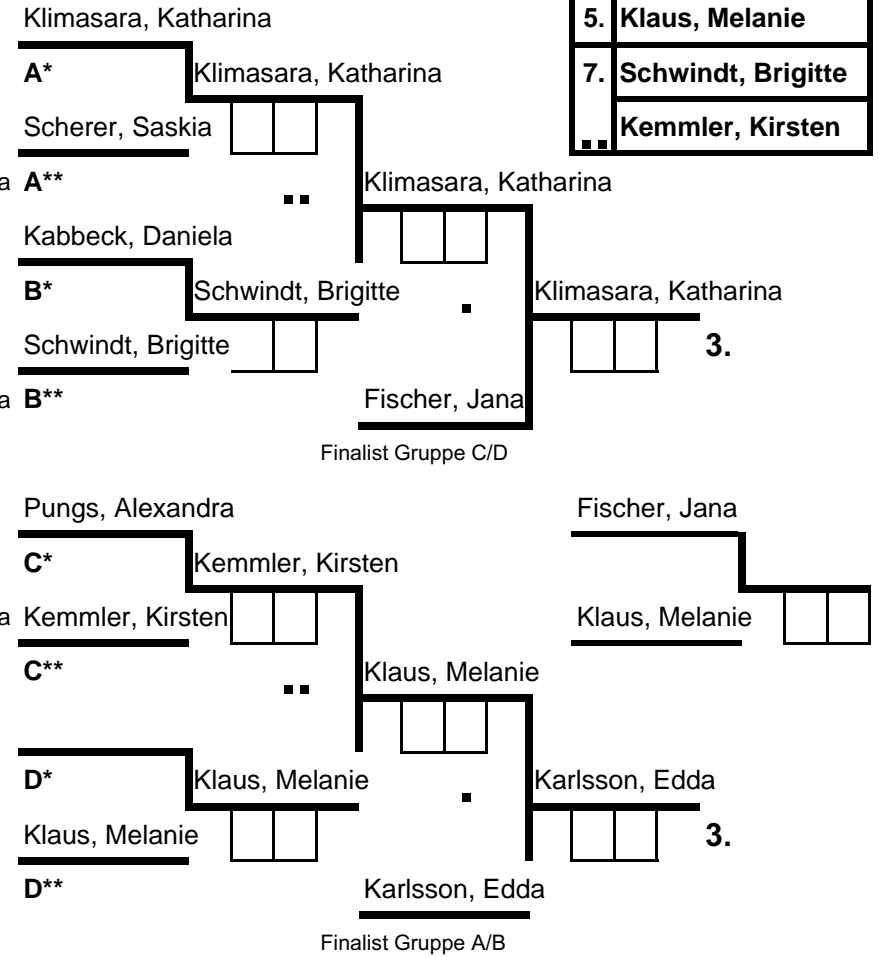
Klimasara, Katharina

| 5. | Klaus, Melanie |
|---|---|
| 7. | Schwindt, Brigitte |
| .. | Kemmler, Kirsten |

A*

Klimasara, Katharina

Scherer, Saskia

a A**

Klimasara, Katharina

Kabbeck, Daniela

B*

Schwindt, Brigitte

Klimasara, Katharina

Schwindt, Brigitte

3.

a B**

Fischer, Jana

Finalist Gruppe C/D

Pungs, Alexandra

Fischer, Jana

C*

Kemmler, Kirsten

a Kemmler, Kirsten

Klaus, Melanie

C**

Klaus, Melanie

D*

Klaus, Melanie

Karlsson, Edda

Klaus, Melanie

3.

D**

Karlsson, Edda

Finalist Gruppe A/B